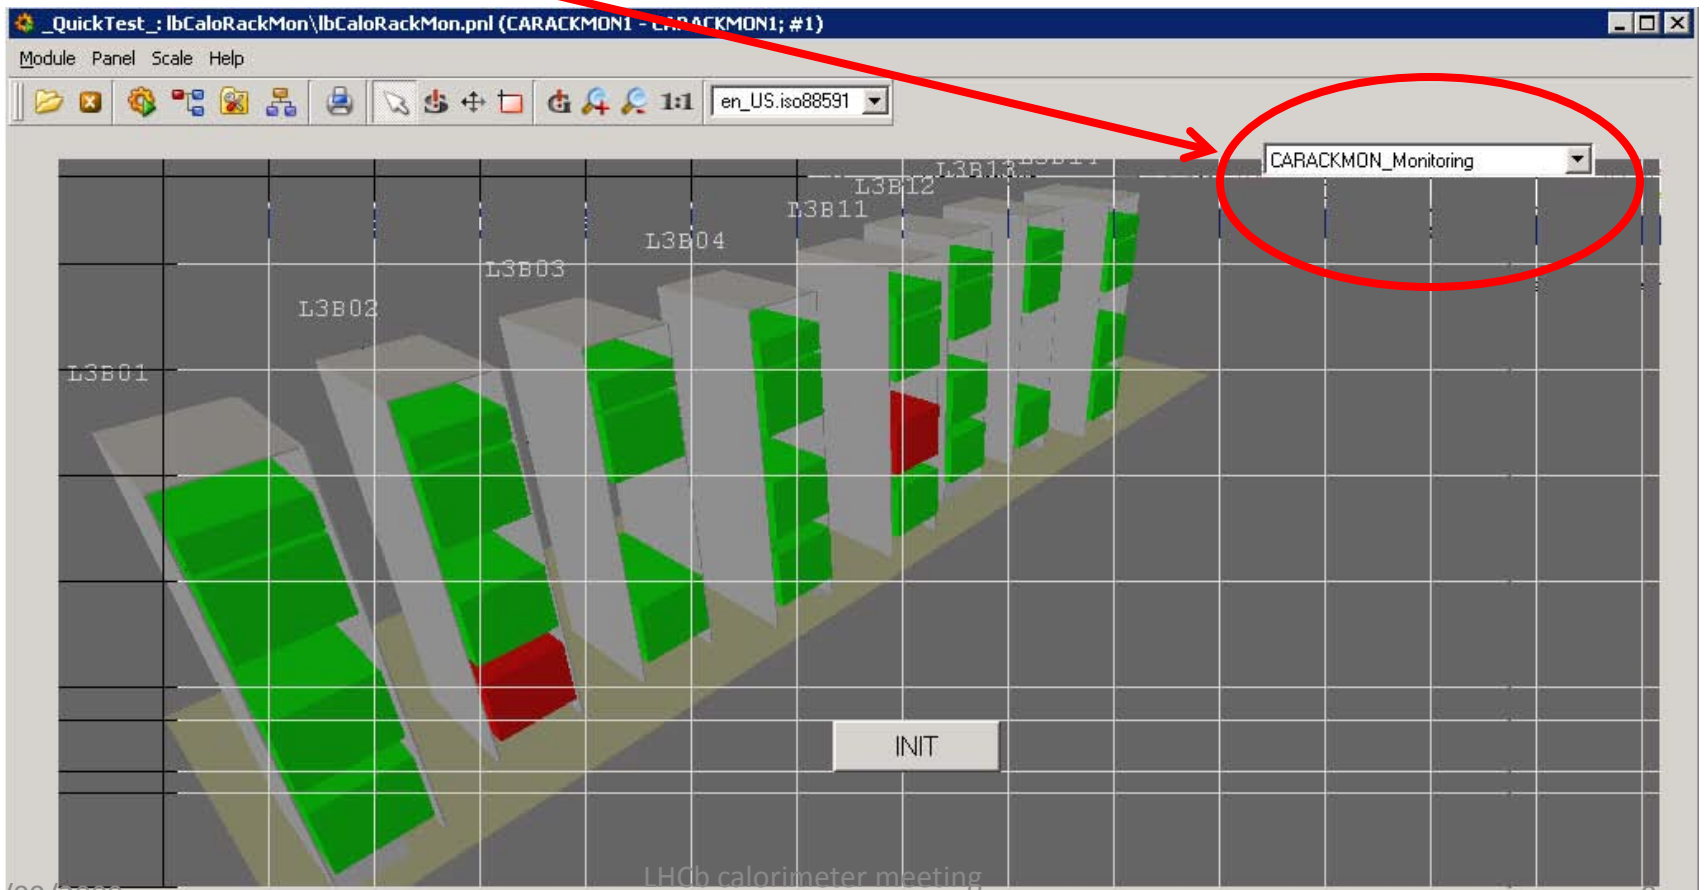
_QuickTest_: lbCaloRackMon\lbCaloRackMon.pnl (CARACKMON1 - C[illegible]ACKMON1; #1)

Module Panel Scale Help

1:1 en_US.iso88591

CARACKMON_Monitoring

L3B01
L3B02
L3B03
L3B04
L3B11
L3B12
L3B13
L3B14

INIT

LHCb calorimeter meeting